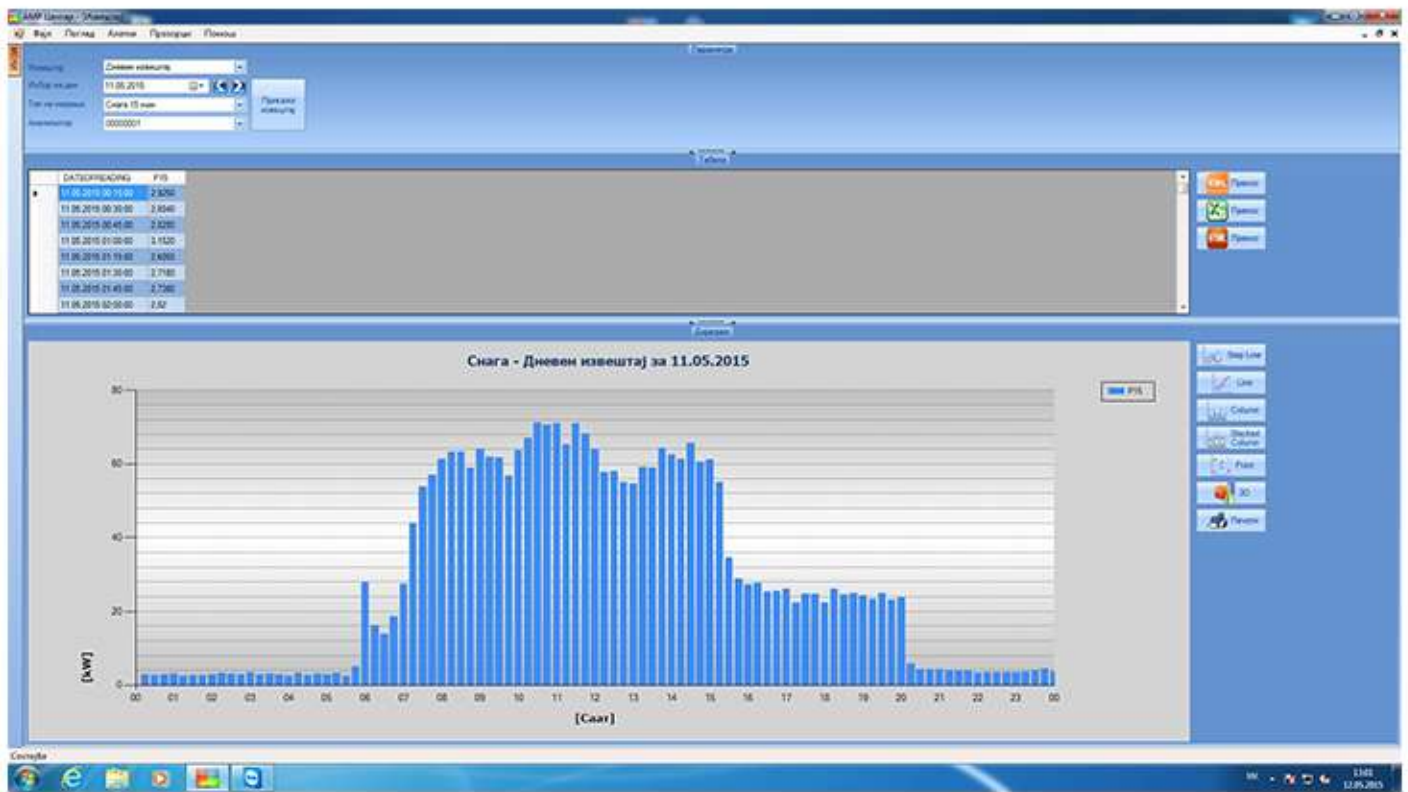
AMP Центар - [Извештај]

Фајл Поглед Алатки Прозорци Помош

Параметри

Извештај Дневен извештај
Избор на ден 11.05.2015
Тип на мерење Снага 15 мин
Апаратмер 00000001
Прикажи извештај

Табела

| DATEOFREADING | P15 |
|---|---|
| 11.05.2015 00:15:00 | 2,9250 |
| 11.05.2015 00:30:00 | 2,8040 |
| 11.05.2015 00:45:00 | 2,8280 |
| 11.05.2015 01:00:00 | 3,1520 |
| 11.05.2015 01:15:00 | 2,6050 |
| 11.05.2015 01:30:00 | 2,7180 |
| 11.05.2015 01:45:00 | 2,7380 |
| 11.05.2015 02:00:00 | 2,82 |

Пренос
Пренос
Пренос

Дијаграм

Снага - Дневен извештај за 11.05.2015

P15

80
60
40
20
0

[kW]

00 01 02 03 04 05 06 07 08 09 10 11 12 13 14 15 16 17 18 19 20 21 22 23 00

[Саат]

Step Line
Line
Column
Stacked Column
Point
3D
Печати

Состојба

MK 13:01 12.05.2015